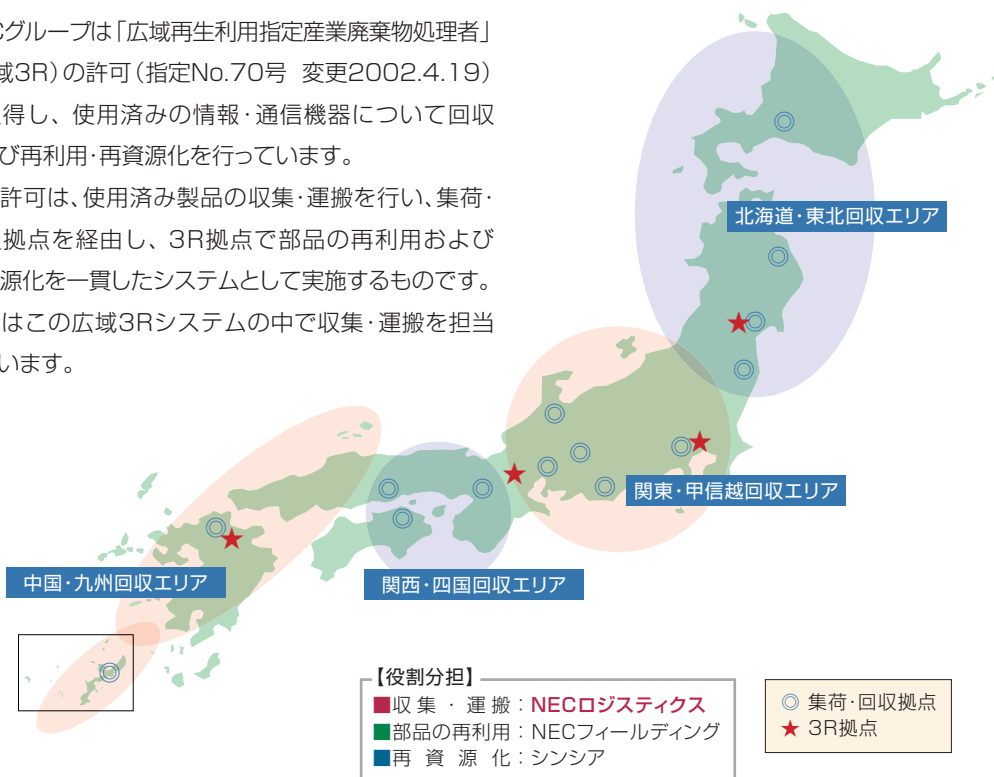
Cグループは「広域再生利用指定産業廃棄物処理者」
域3R）の許可（指定No.70号　変更2002.4.19）
得し、使用済みの情報・通信機器について回収
び再利用・再資源化を行っています。
許可は、使用済み製品の収集・運搬を行い、集荷・
拠点を経由し、3R拠点で部品の再利用および
源化を一貫したシステムとして実施するものです。
はこの広域3Rシステムの中で収集・運搬を担当
います。

北海道・東北回収エリア

関東・甲信越回収エリア

関西・四国回収エリア

中国・九州回収エリア

【役割分担】
■収集・運搬：NECロジスティクス
■部品の再利用：NECフィールディング
■再資源化：シンシア

◎ 集荷・回収拠点
★ 3R拠点